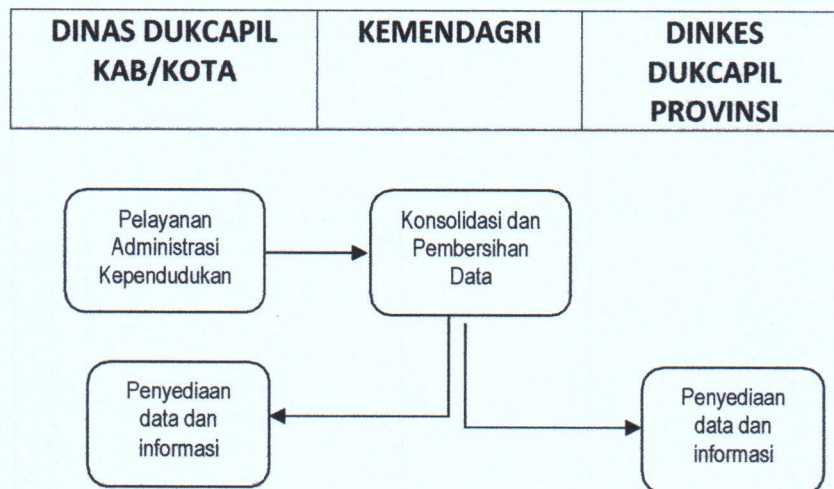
| DINAS DUKCAPIL KAB/KOTA | KEMENDAGRI | DINKES DUKCAPIL PROVINSI |
|---|---|---|

Pelayanan Administrasi Kependudukan

Konsolidasi dan Pembersihan Data

Penyediaan data dan informasi

Penyediaan data dan informasi